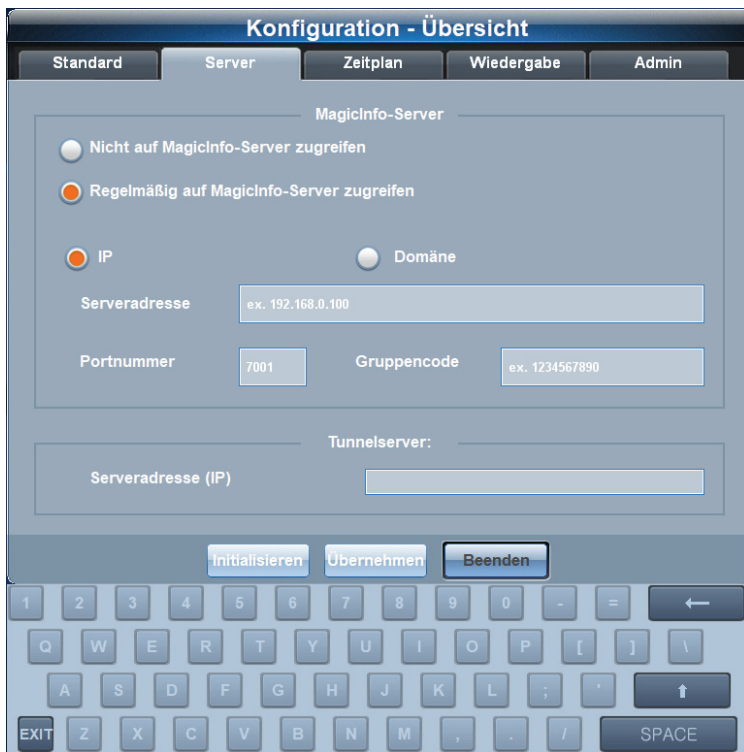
Konfiguration - Übersicht

Standard | Server | Zeitplan | Wiedergabe | Admin

MagicInfo-Server

Nicht auf MagicInfo-Server zugreifen

Regelmäßig auf MagicInfo-Server zugreifen

IP

Domäne

Serveradresse

ex. 192.168.0.100

Portnummer

7001

Gruppencode

ex. 1234567890

Tunnelserver:

Serveradresse (IP)

Initialisieren

Übernehmen

Beenden

1 2 3 4 5 6 7 8 9 0 - = ←

Q W E R T Y U I O P [ ] \

A S D F G H J K L ; ' ⬆

EXIT Z X C V B N M , . / SPACE